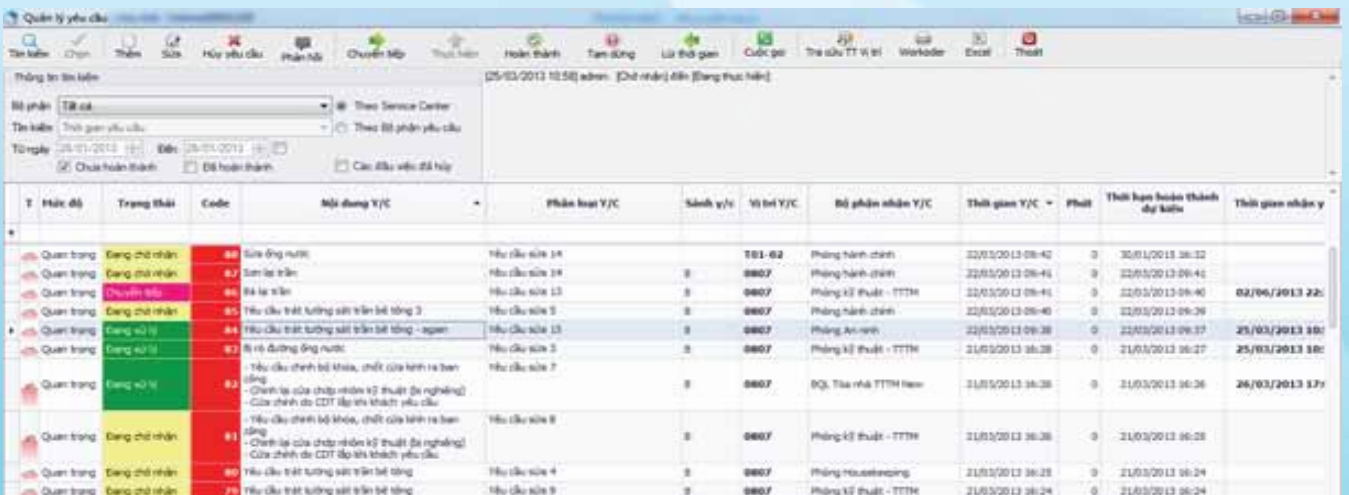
Quản lý yêu cầu

Tìm kiếm Chọn Thêm Sửa Hủy yêu cầu Phản hồi Chuyển tiếp Thực hiện Hoàn thành Tạm dừng Lùi thời gian Cuộc gọi Tra cứu TT Vị trí Workoder Excel Thoát

Thông tin tìm kiếm

Bộ phận Tất cả
Theo Service Center
Tìm kiếm Thời gian yêu cầu
Theo Bộ phận yêu cầu
Từ ngày 28/01/2013 Đến 28/01/2013
Chưa hoàn thành Đã hoàn thành Các đầu việc đã hủy

[25/03/2013 10:58] admin: [Chờ nhận] đến [Đang thực hiện]

| T | Mức độ | Trạng thái | Code | Nội dung Y/C | Phân loại Y/C | Sảnh y/c | Vị trí Y/C | Bộ phận nhận Y/C | Thời gian Y/C | Phút | Thời hạn hoàn thành dự kiến | Thời gian nhận y |
|---|---|---|---|---|---|---|---|---|---|---|---|---|
| | Quan trọng | Đang chờ nhận | 88 | Sửa ống nước | Yêu cầu sửa 14 | | T01-02 | Phòng hành chính | 22/03/2013 09:42 | 0 | 30/01/2013 16:32 | |
| | Quan trọng | Đang chờ nhận | 87 | Sơn lại trần | Yêu cầu sửa 14 | 8 | 0807 | Phòng hành chính | 22/03/2013 09:41 | 0 | 22/03/2013 09:41 | |
| | Quan trọng | Chuyển tiếp | 86 | Bả lại trần | Yêu cầu sửa 13 | 8 | 0807 | Phòng kỹ thuật - TTTM | 22/03/2013 09:41 | 0 | 22/03/2013 09:40 | 02/06/2013 22: |
| | Quan trọng | Đang chờ nhận | 85 | Yêu cầu trát tường sát trần bê tông 3 | Yêu cầu sửa 5 | 8 | 0807 | Phòng hành chính | 22/03/2013 09:40 | 0 | 22/03/2013 09:39 | |
| | Quan trọng | Đang xử lý | 84 | Yêu cầu trát tường sát trần bê tông - again | Yêu cầu sửa 13 | 8 | 0807 | Phòng An ninh | 22/03/2013 09:38 | 0 | 22/03/2013 09:37 | 25/03/2013 10: |
| | Quan trọng | Đang xử lý | 83 | Bị rò đường ống nước | Yêu cầu sửa 3 | 8 | 0807 | Phòng kỹ thuật - TTTM | 21/03/2013 16:28 | 0 | 21/03/2013 16:27 | 25/03/2013 10: |
| | Quan trọng | Đang xử lý | 82 | - Yêu cầu chỉnh bộ khóa, chốt cửa kính ra ban công - Chỉnh lại cửa chớp nhôm kỹ thuật (bị nghiêng) - Cửa chính do CĐT lắp khi khách yêu cầu | Yêu cầu sửa 7 | 8 | 0807 | BQL Tòa nhà TTTM New | 21/03/2013 16:38 | 0 | 21/03/2013 16:36 | 26/03/2013 17: |
| | Quan trọng | Đang chờ nhận | 81 | - Yêu cầu chỉnh bộ khóa, chốt cửa kính ra ban công - Chỉnh lại cửa chớp nhôm kỹ thuật (bị nghiêng) - Cửa chính do CĐT lắp khi khách yêu cầu | Yêu cầu sửa 8 | 8 | 0807 | Phòng kỹ thuật - TTTM | 21/03/2013 16:36 | 0 | 21/03/2013 16:28 | |
| | Quan trọng | Đang chờ nhận | 80 | Yêu cầu trát tường sát trần bê tông | Yêu cầu sửa 4 | 8 | 0807 | Phòng Housekeeping | 21/03/2013 16:25 | 0 | 21/03/2013 16:24 | |
| | Quan trọng | Đang chờ nhận | 79 | Yêu cầu trát tường sát trần bê tông | Yêu cầu sửa 9 | 8 | 0807 | Phòng kỹ thuật - TTTM | 21/03/2013 16:24 | 0 | 21/03/2013 16:24 | |